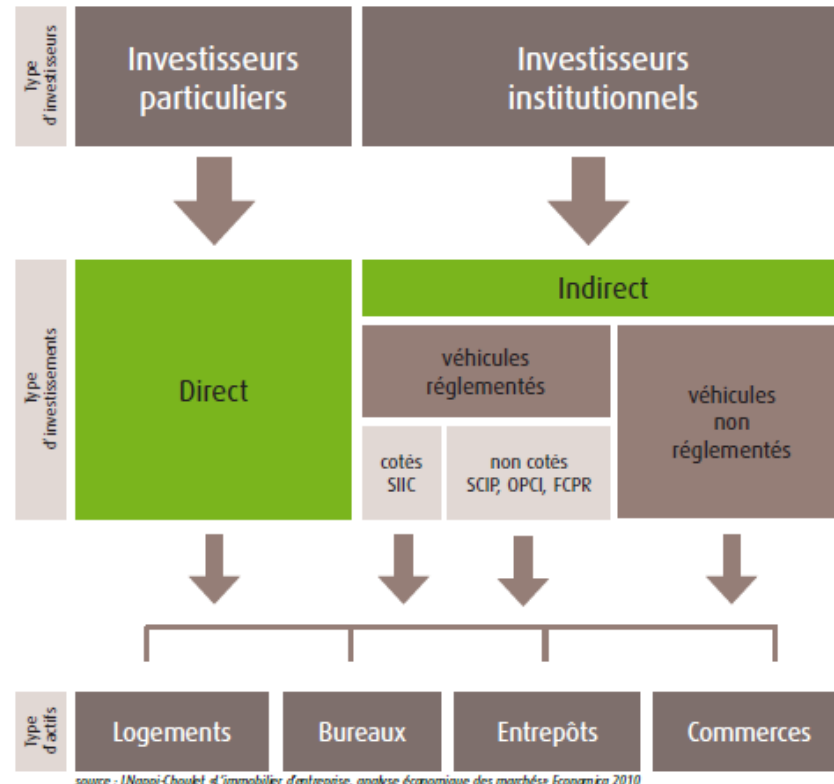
Type d'investisseurs

Investisseurs particuliers

Investisseurs institutionnels

Type d'investissements

Direct

Indirect

véhicules réglementés

véhicules non réglementés

cotés SIIC

non cotés SCIP, OPCI, FCPR

Type d'actifs

Logements

Bureaux

Entrepôts

Commerces

source : I.Nappi-Choulet, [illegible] d'entreprise, analyse économique des marchés, Economica 2010